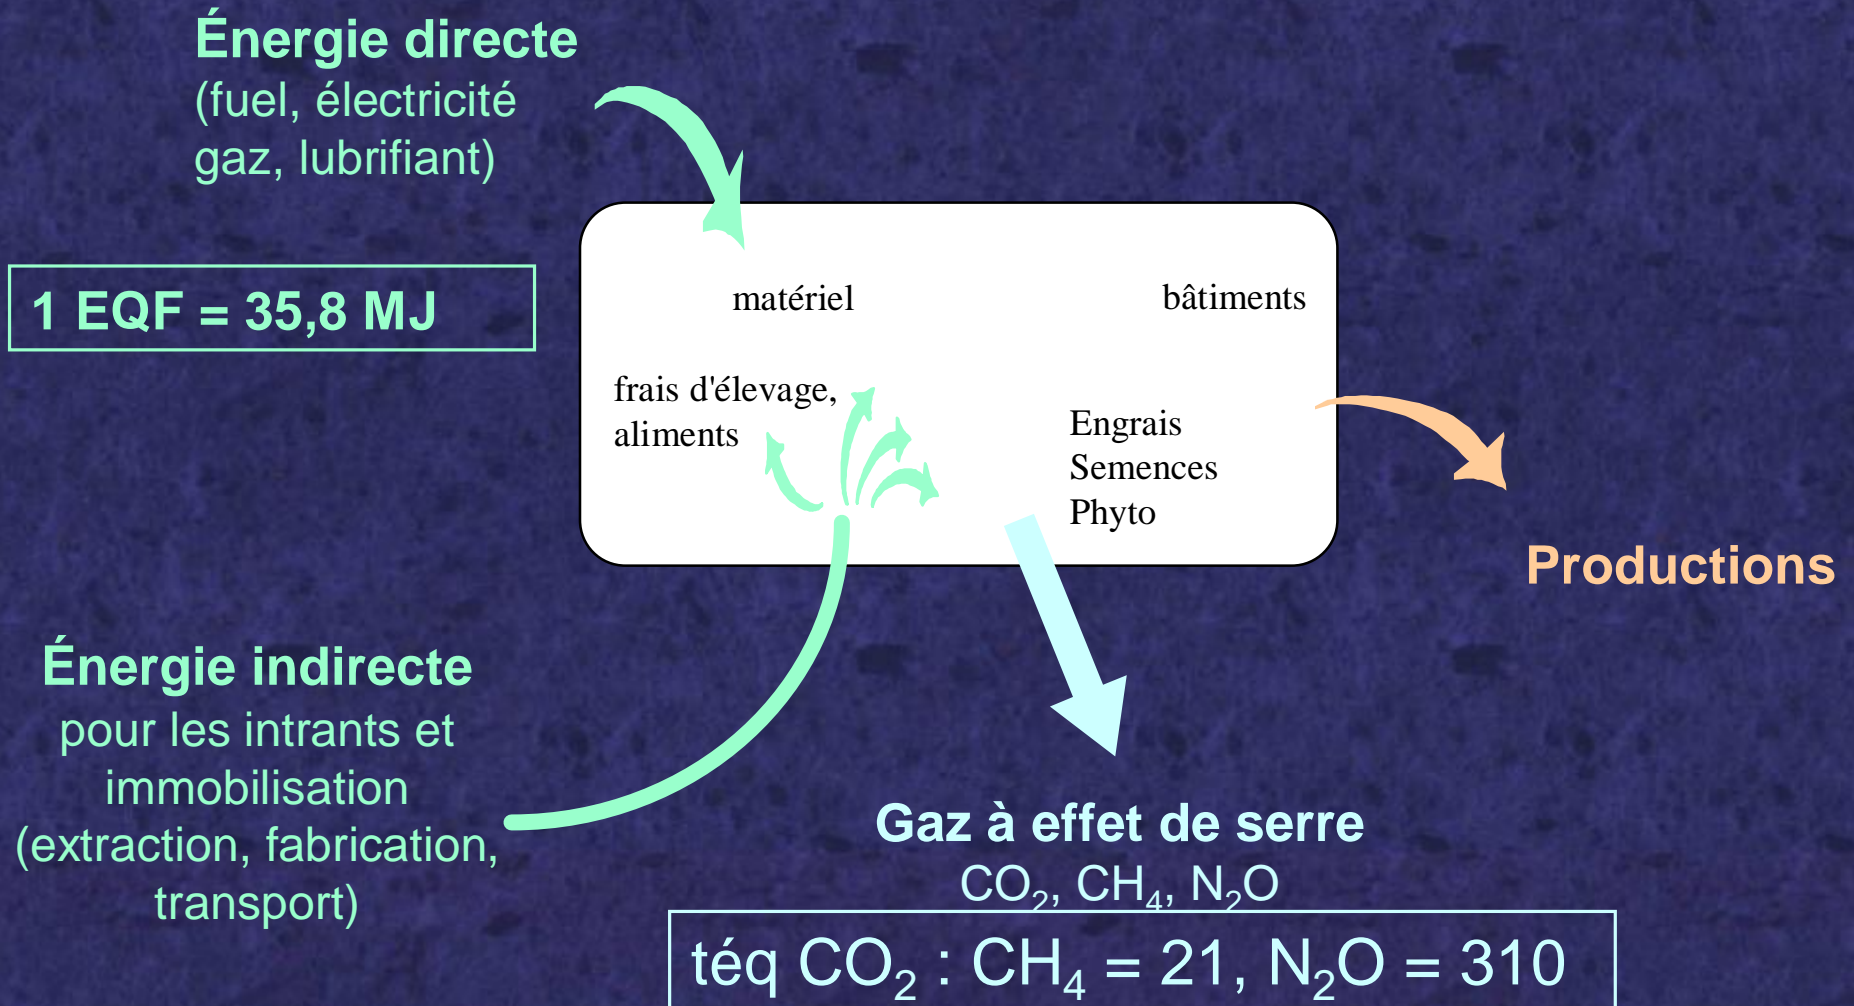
Énergie directe
(fuel, électricité gaz, lubrifiant)

1 EQF = 35,8 MJ

matériel

bâtiments

frais d'élevage, aliments

Engrais
Semences
Phyto

Productions

Énergie indirecte
pour les intrants et immobilisation (extraction, fabrication, transport)

Gaz à effet de serre
$CO_2$, $CH_4$, $N_2O$

téq $CO_2$ : $CH_4$ = 21, $N_2O$ = 310